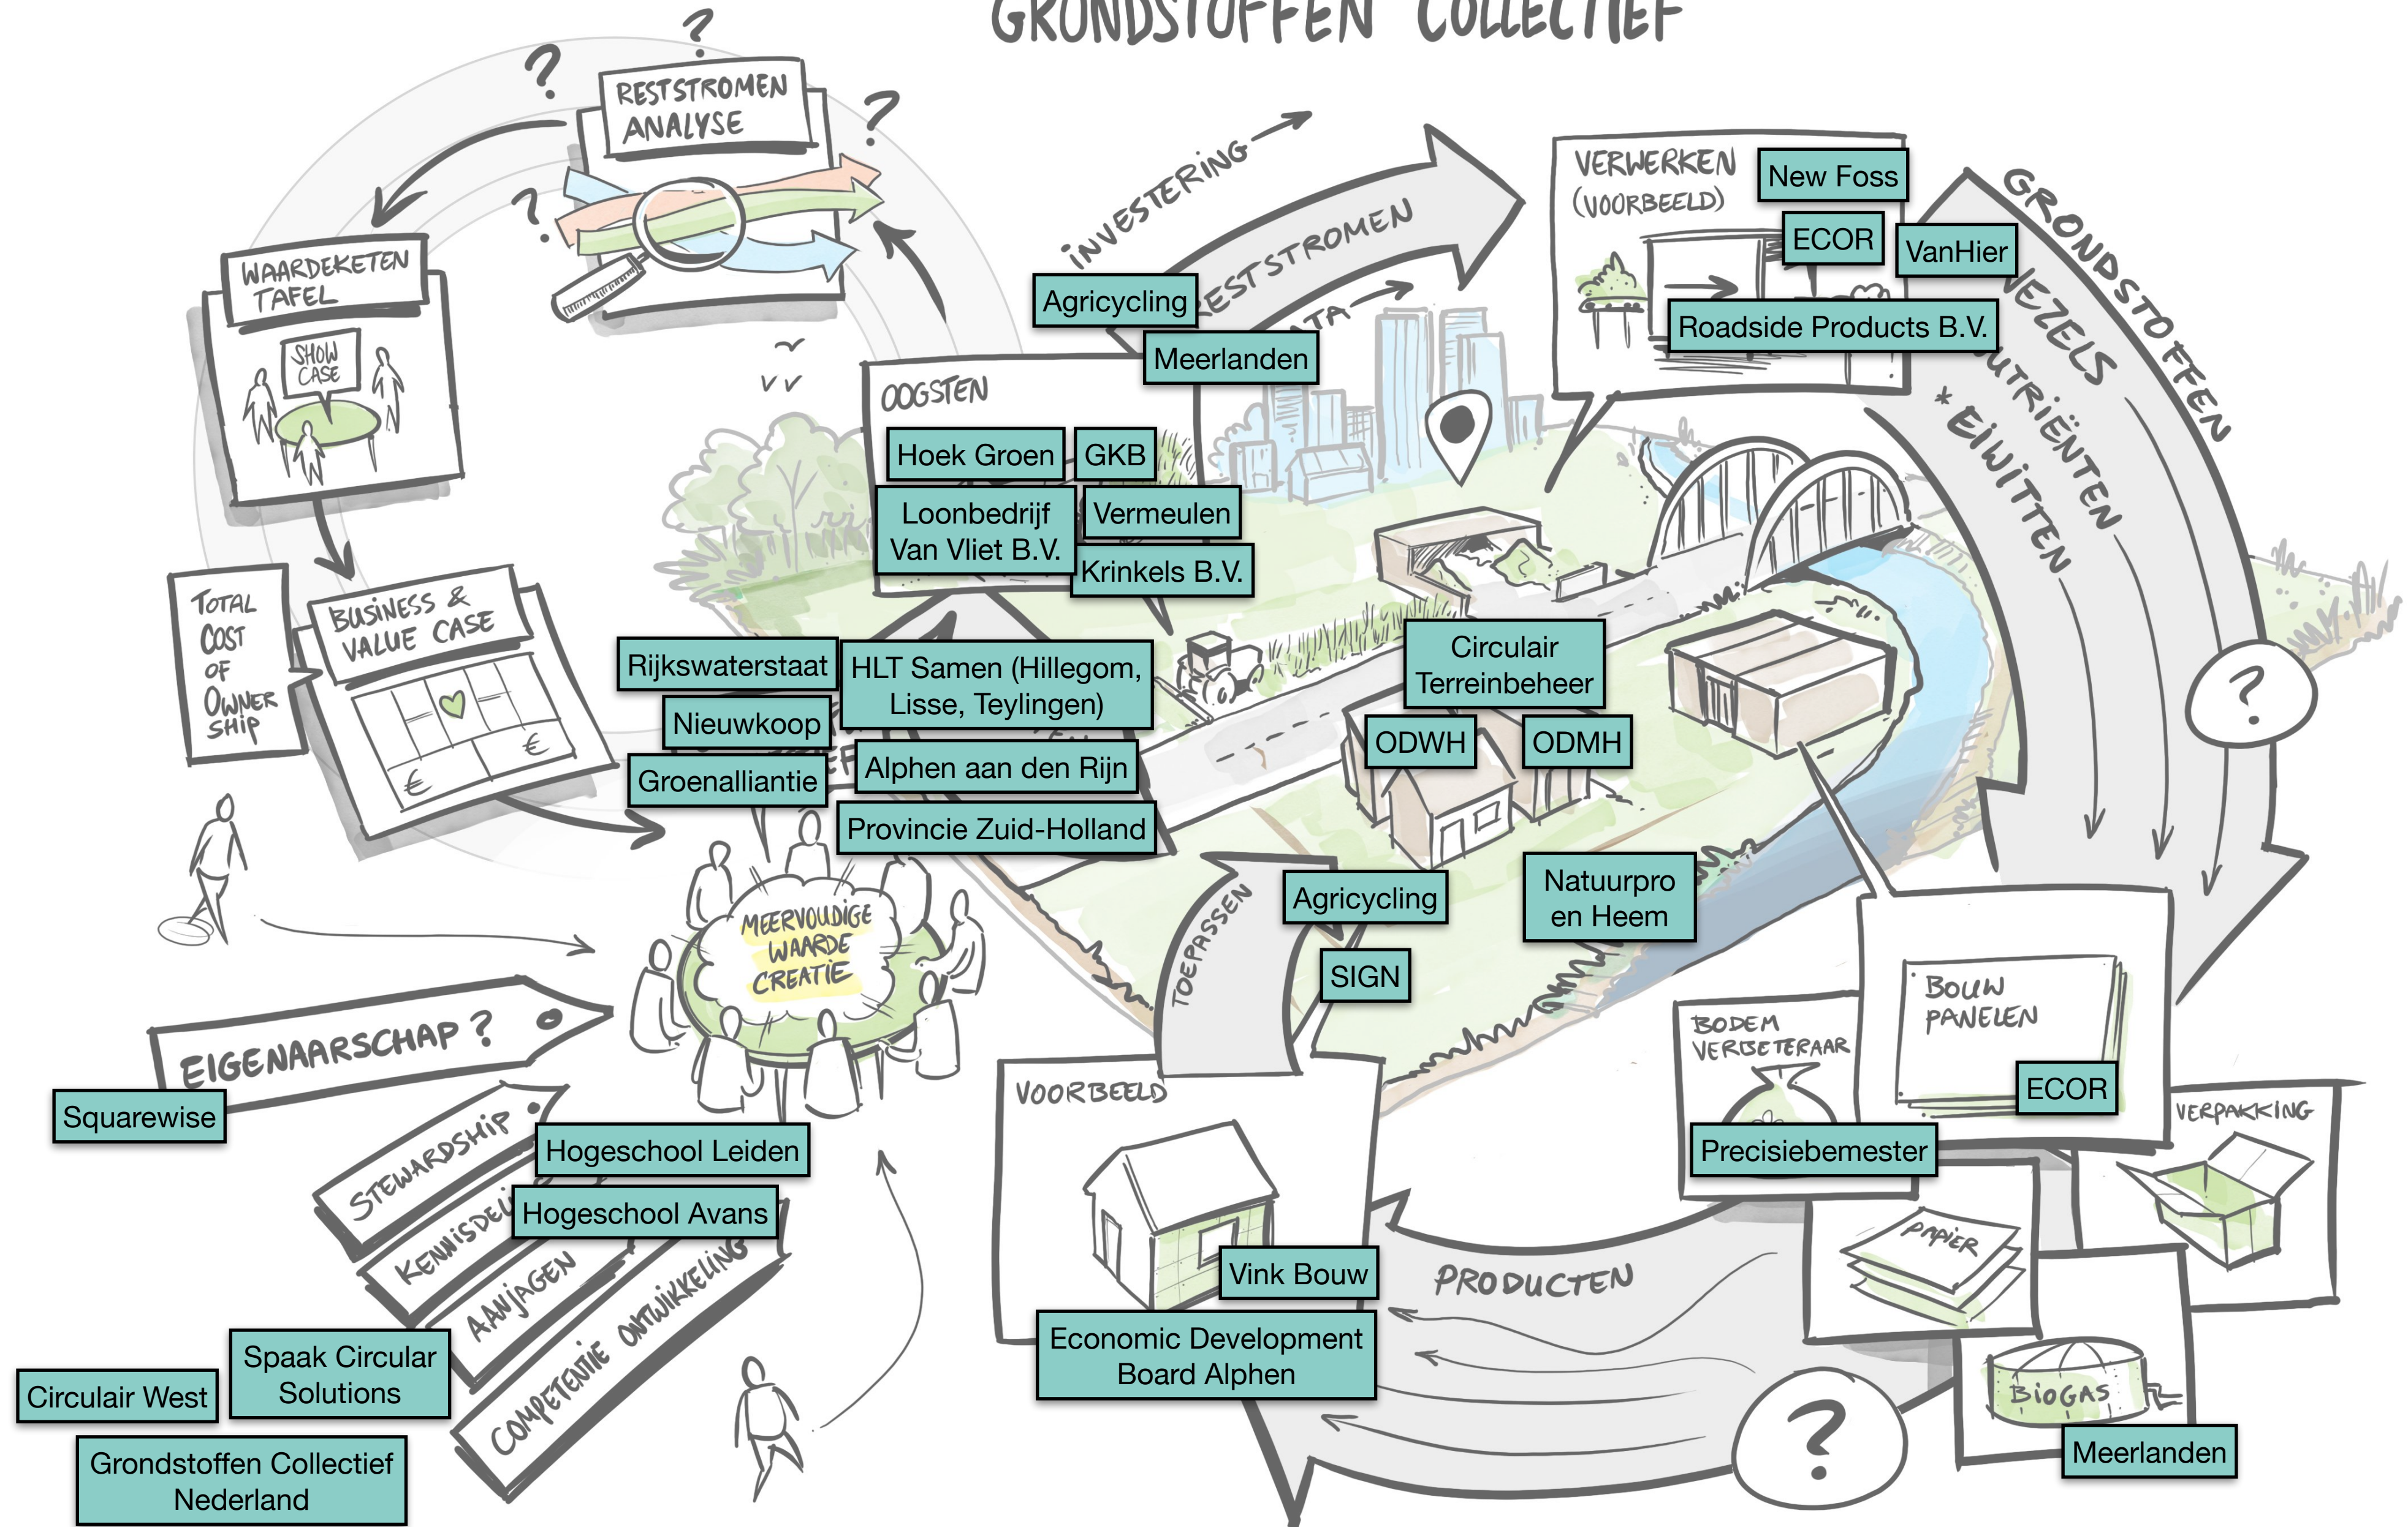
GRONDSTOFFEN COLLECTIEF

?
?
?
?
RESTSTROMEN ANALYSE

WAARDEKETEN TAFEL
SHOW CASE

TOTAL COST OF OWNERSHIP

BUSINESS & VALUE CASE

€
€

INVESTERING
RESTSTROMEN
DATA

Agricycling
Meerlanden

OOGSTEN
Hoek Groen
GKB
Loonbedrijf Van Vliet B.V.
Vermeulen
Krinkels B.V.

VERWERKEN (VOORBEELD)
New Foss
ECOR
VanHier
Roadside Products B.V.

GRONDSTOFFEN
VEZELS
NUTRIËNTEN
* EIWITTEN

Rijkswaterstaat
HLT Samen (Hillegom, Lisse, Teylingen)
Nieuwkoop
Groenalliantie
Alphen aan den Rijn
Provincie Zuid-Holland

Circulair Terreinbeheer
ODWH
ODMH

MEERVOUDIGE WAARDE CREATIE

TOEPASSEN
Agricycling
SIGN
Natuurpro en Heem

?

EIGENAARSCHAP ?
Squarewise
STEWARDSHIP
KENNISDELEN
Hogeschool Leiden
Hogeschool Avans
AANJAGEN
COMPETENTIE ONTWIKKELING

Spaak Circular Solutions
Circulair West
Grondstoffen Collectief Nederland

VOORBEELD
Vink Bouw
Economic Development Board Alphen

PRODUCTEN

BODEM VERBETERAAR
Precisiebemester
BOUW PANELEN
ECOR
VERPAKKING
PAPIER
BIOGAS
Meerlanden
?